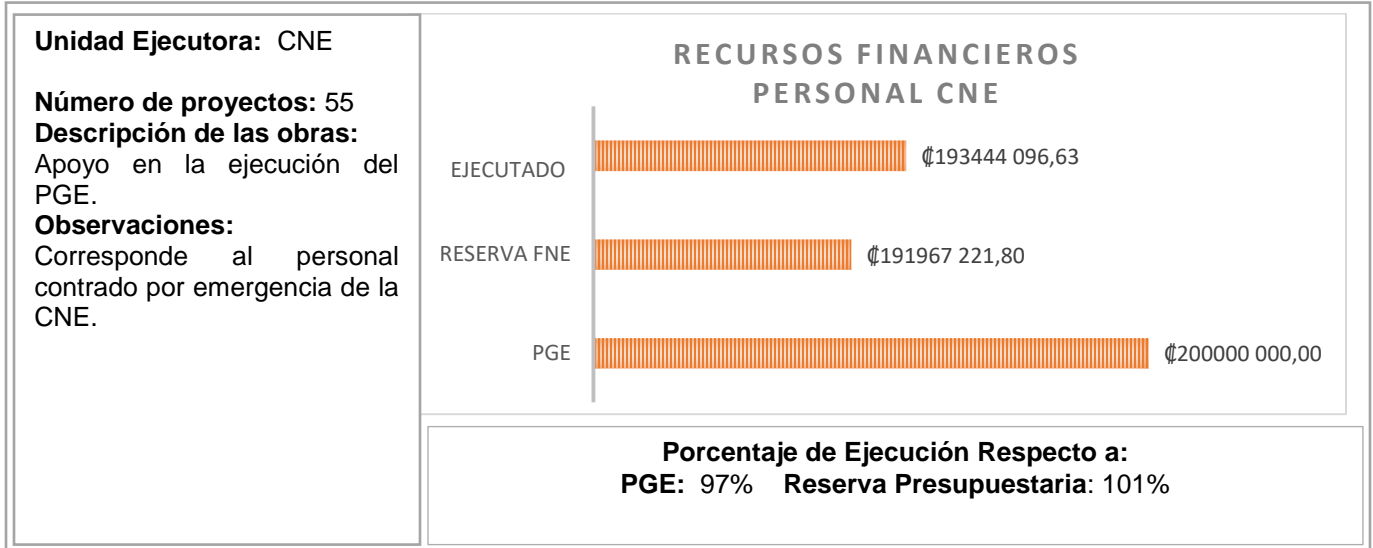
**Unidad Ejecutora:** CNE

**Número de proyectos:** 55
**Descripción de las obras:**
Apoyo en la ejecución del PGE.
**Observaciones:**
Corresponde al personal contrado por emergencia de la CNE.

RECURSOS FINANCIEROS PERSONAL CNE

EJECUTADO ₡193444 096,63

RESERVA FNE ₡191967 221,80

PGE ₡200000 000,00

**Porcentaje de Ejecución Respecto a:**
**PGE:** 97% **Reserva Presupuestaria**: 101%